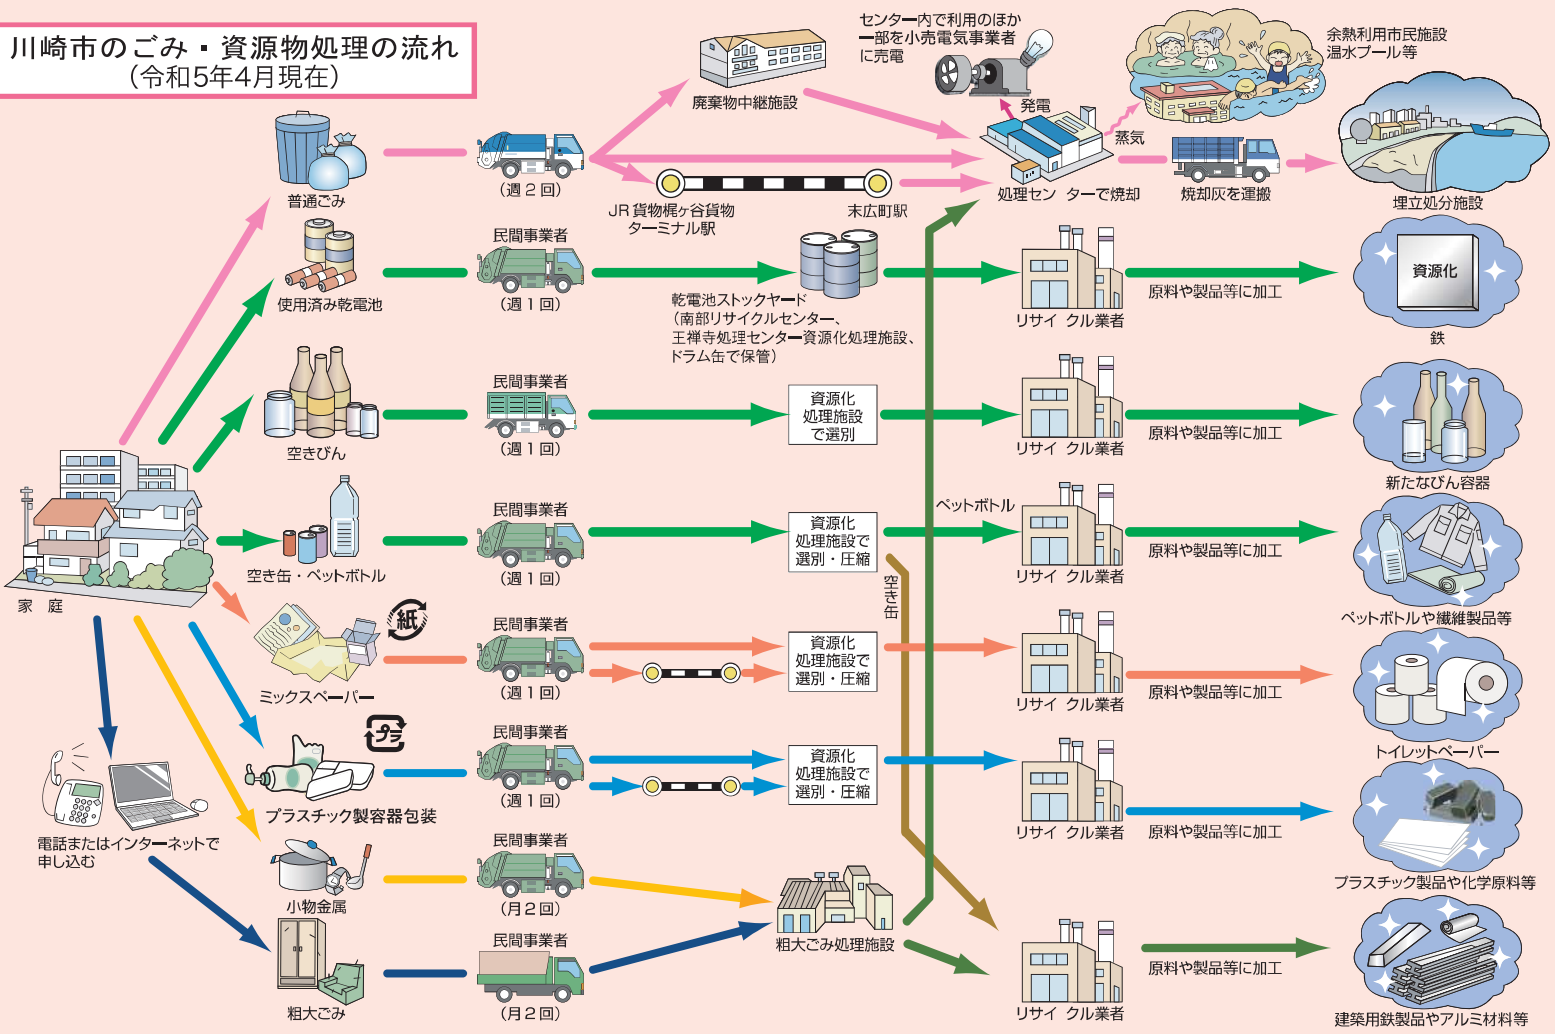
川崎市のごみ・資源物処理の流れ
（令和5年4月現在）

センター内で利用のほか一部を小売電気事業者に売電

余熱利用市民施設
温水プール等

廃棄物中継施設

発電

蒸気

普通ごみ

（週２回）

JR貨物梶ヶ谷貨物ターミナル駅

末広町駅

処理センターで焼却

焼却灰を運搬

埋立処分施設

使用済み乾電池

民間事業者
（週１回）

乾電池ストックヤード
（南部リサイクルセンター、王禅寺処理センター資源化処理施設、ドラム缶で保管）

リサイクル業者

原料や製品等に加工

資源化

鉄

空きびん

民間事業者
（週１回）

資源化処理施設で選別

リサイクル業者

原料や製品等に加工

新たなびん容器

家庭

空き缶・ペットボトル

民間事業者
（週１回）

資源化処理施設で選別・圧縮

ペットボトル

リサイクル業者

原料や製品等に加工

ペットボトルや繊維製品等

紙

ミックスペーパー

民間事業者
（週１回）

資源化処理施設で選別・圧縮

空き缶

リサイクル業者

原料や製品等に加工

トイレットペーパー

プラ

プラスチック製容器包装

民間事業者
（週１回）

資源化処理施設で選別・圧縮

リサイクル業者

原料や製品等に加工

プラスチック製品や化学原料等

電話またはインターネットで申し込む

小物金属

民間事業者
（月２回）

粗大ごみ処理施設

粗大ごみ

民間事業者
（月２回）

リサイクル業者

原料や製品等に加工

建築用鉄製品やアルミ材料等